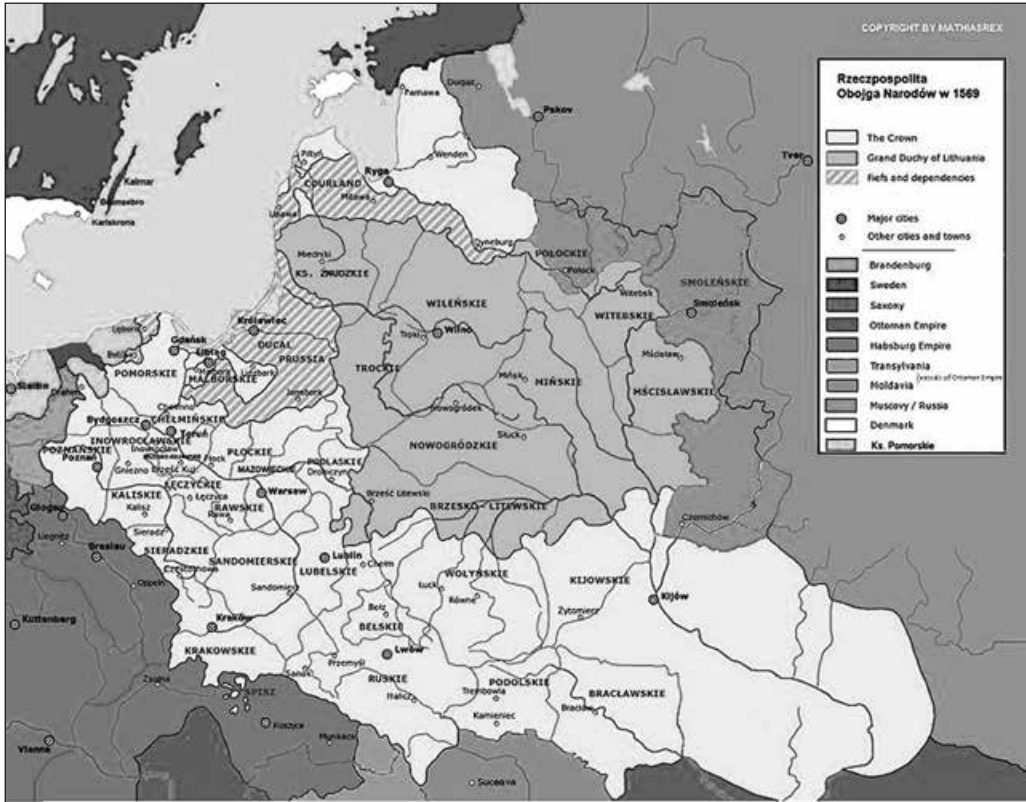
COPYRIGHT BY MATHIASREX

Rzeczpospolita
Obojga Narodów w 1569

The Crown
Grand Duchy of Lithuania
fiefs and dependencies

Major cities
Other cities and towns

Brandenburg
Sweden
Saxony
Ottoman Empire
Habsburg Empire
Transylvania
Moldavia (vassals of Ottoman Empire)
Muscovy / Russia
Denmark
Ks. Pomorskie

Dorpat
Parnawa
Pskov
Tver
Wenden
Piltyń
Ryga
COURLAND
Mitawa
Libawa
Kalmar
Bornholm
Karlskrona
Miedniki
KS. ŻMUDZKIE
Dyneburg
POŁOCKIE
Połock
Witebsk
SMOLEŃSKIE
Smoleńsk
WILEŃSKIE
Wilno
Troki
WITEBSKIE
Królewiec
DUCAL
PRUSSIA
Gdańsk
Elbląg
Lebork
Bytów
POMORSKIE
MALBORSKIE
Lidzbark
Jansbork
Szczecin
TROCKIE
Mińsk
MIŃSKIE
Mścisław
MŚCISŁAWSKIE
Nowogródek
Słuck
NOWOGRÓDZKIE
Bydgoszcz
CHEŁMIŃSKIE
Toruń
INOWROCŁAWSKIE
POZNAŃSKIE
Poznań
Gniezno
Brześć Kuj.
Płock
PŁOCKIE
MAZOWIECKIE
PODLASKIE
Drohiczyn
KALISKIE
Kalisz
ŁĘCZYCKIE
Łęczyca
Warsaw
RAWSKIE
Rawa
Brześć Litewski
BRZESKO-LITEWSKIE
Czarnobyl
Głogów
Legnica
Breslau
Sieradz
SIERADZKIE
SANDOMIERSKIE
Sandomierz
Lublin
LUBELSKIE
Chełm
Łuck
WOŁYŃSKIE
Równe
Żytomierz
KIJOWSKIE
Kijów
Opole
Częstochowa
Kuttenberg
Kraków
KRAKOWSKIE
Bełz
BEŁSKIE
Lwów
Przemyśl
Sanok
RUSKIE
Halicz
Trembowla
PODOLSKIE
Kamieniec
Bracław
BRACŁAWSKIE
Zagórz
SPISZ
Koszyce
Munkacs
Vienna
Suceava